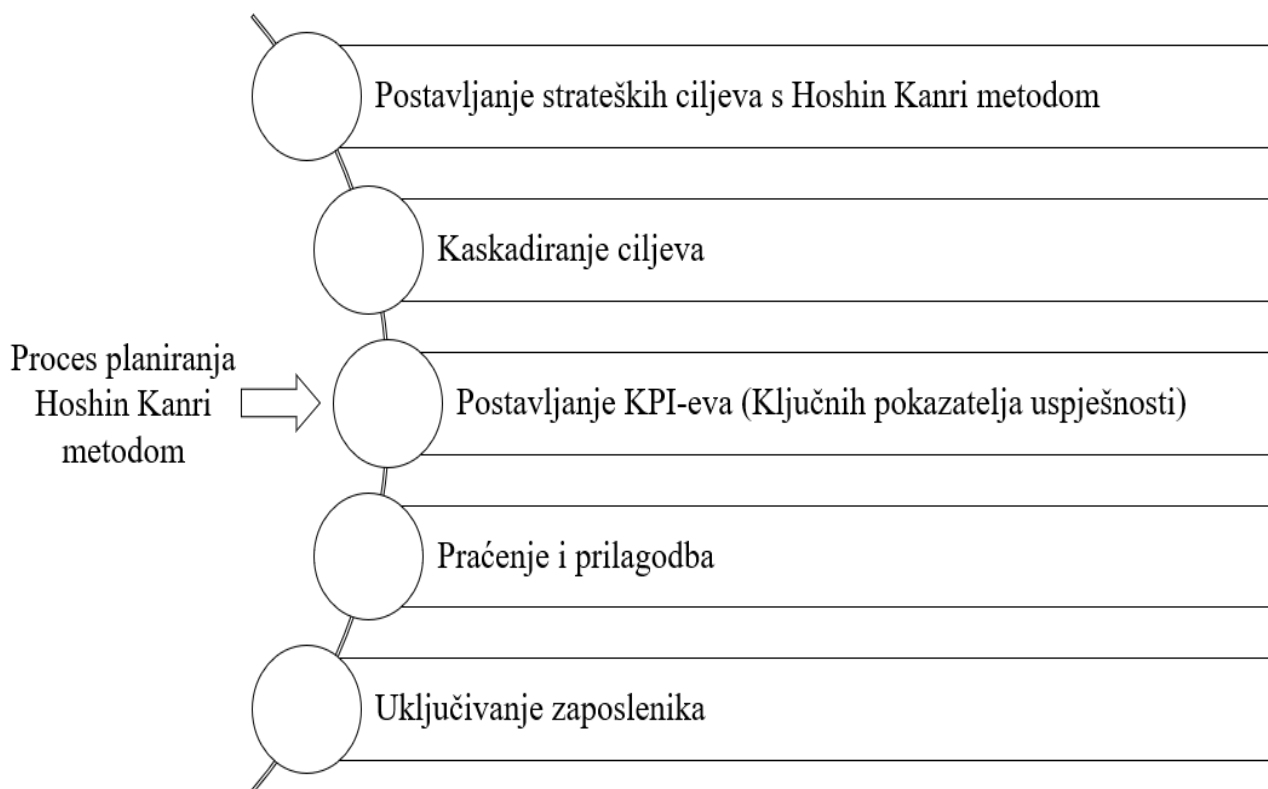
Proces planiranja Hoshin Kanri metodom

Postavljanje strateških ciljeva s Hoshin Kanri metodom

Kaskadiranje ciljeva

Postavljanje KPI-eva (Ključnih pokazatelja uspješnosti)

Praćenje i prilagodba

Uključivanje zaposlenika